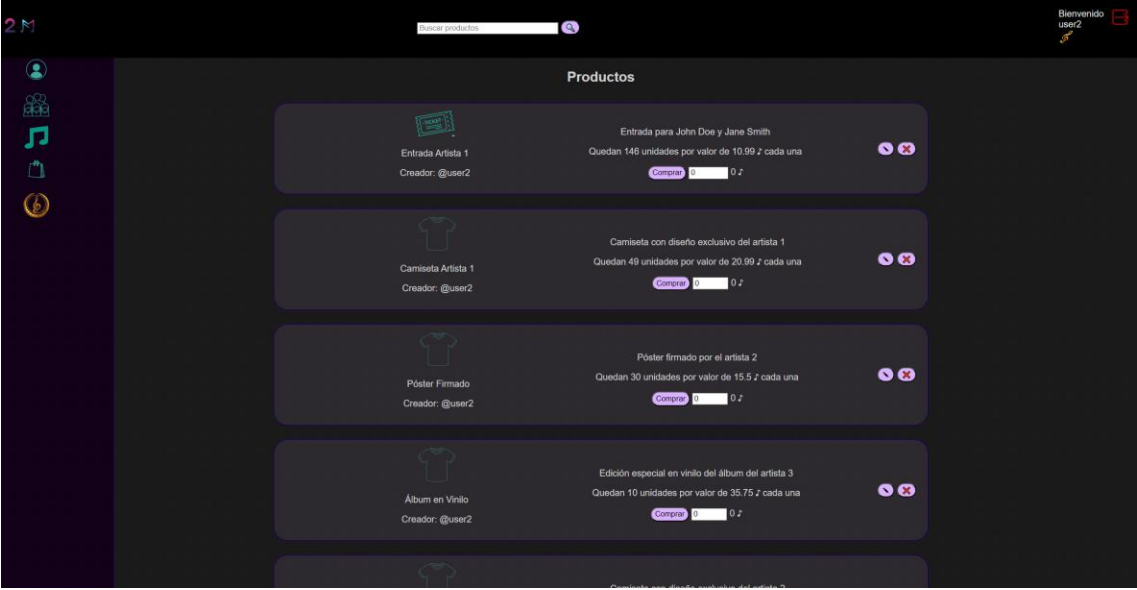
2M

Buscar productos

Bienvenido user2

Productos

Entrada Artista 1
Creador: @user2

Entrada para John Doe y Jane Smith
Quedan 146 unidades por valor de 10.99 ♪ cada una
Comprar 0 0 ♪

Camiseta Artista 1
Creador: @user2

Camiseta con diseño exclusivo del artista 1
Quedan 49 unidades por valor de 20.99 ♪ cada una
Comprar 0 0 ♪

Póster Firmado
Creador: @user2

Póster firmado por el artista 2
Quedan 30 unidades por valor de 15.5 ♪ cada una
Comprar 0 0 ♪

Álbum en Vinilo
Creador: @user2

Edición especial en vinilo del álbum del artista 3
Quedan 10 unidades por valor de 35.75 ♪ cada una
Comprar 0 0 ♪

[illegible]